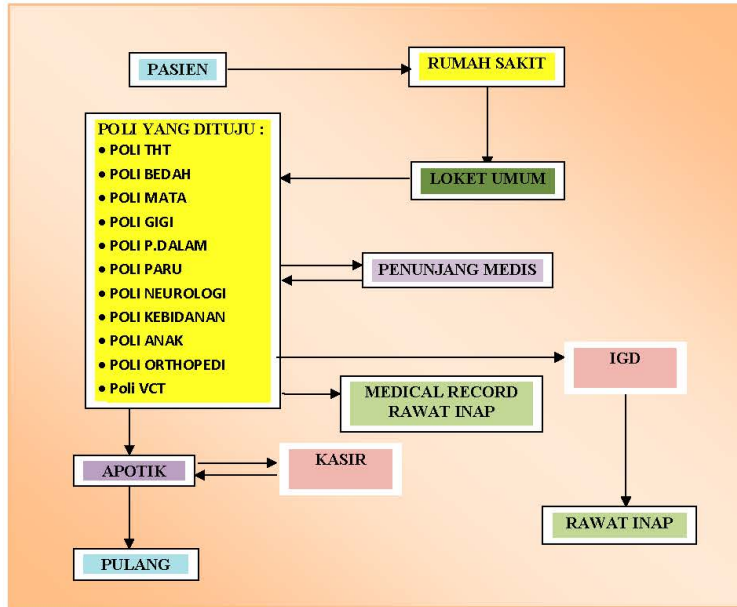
PASIEN

RUMAH SAKIT

POLI YANG DITUJU :
• POLI THT
• POLI BEDAH
• POLI MATA
• POLI GIGI
• POLI P.DALAM
• POLI PARU
• POLI NEUROLOGI
• POLI KEBIDANAN
• POLI ANAK
• POLI ORTHOPEDI
• Poli VCT

LOKET UMUM

PENUNJANG MEDIS

IGD

MEDICAL RECORD RAWAT INAP

APOTIK

KASIR

RAWAT INAP

PULANG